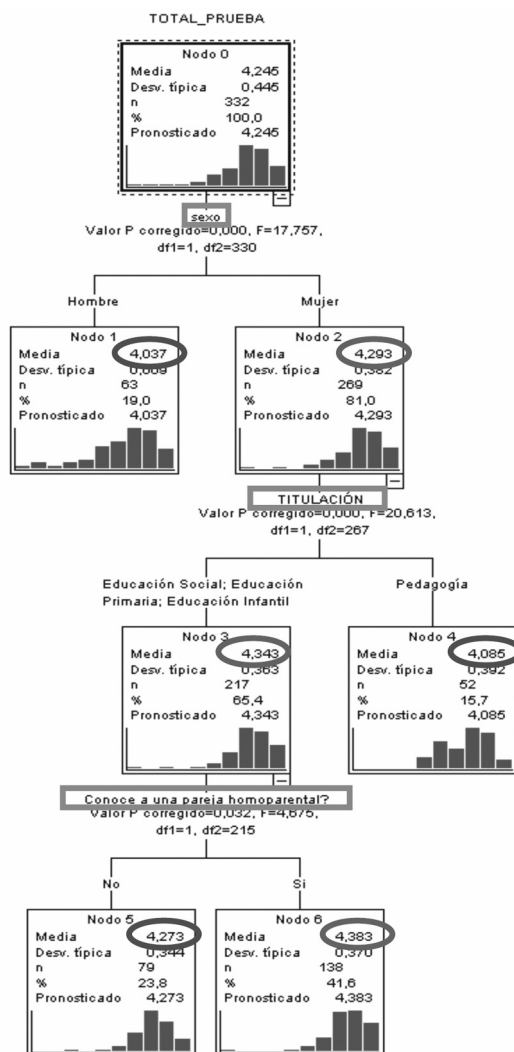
TOTAL_PRUEBA

Nodo 0
Media 4,245
Desv. típica 0,445
n 332
% 100,0
Pronosticado 4,245

sexo
Valor P corregido=0,000, F=17,757, df1=1, df2=330

Hombre

Nodo 1
Media 4,037
Desv. típica 0,609
n 63
% 19,0
Pronosticado 4,037

Mujer

Nodo 2
Media 4,293
Desv. típica 0,382
n 269
% 81,0
Pronosticado 4,293

TITULACIÓN
Valor P corregido=0,000, F=20,613, df1=1, df2=267

Educación Social; Educación Primaria; Educación Infantil

Nodo 3
Media 4,343
Desv. típica 0,363
n 217
% 65,4
Pronosticado 4,343

Pedagogía

Nodo 4
Media 4,085
Desv. típica 0,392
n 52
% 15,7
Pronosticado 4,085

Conoce a una pareja homoparental?
Valor P corregido=0,032, F=4,675, df1=1, df2=215

No

Nodo 5
Media 4,273
Desv. típica 0,344
n 79
% 23,8
Pronosticado 4,273

Si

Nodo 6
Media 4,383
Desv. típica 0,370
n 138
% 41,6
Pronosticado 4,383